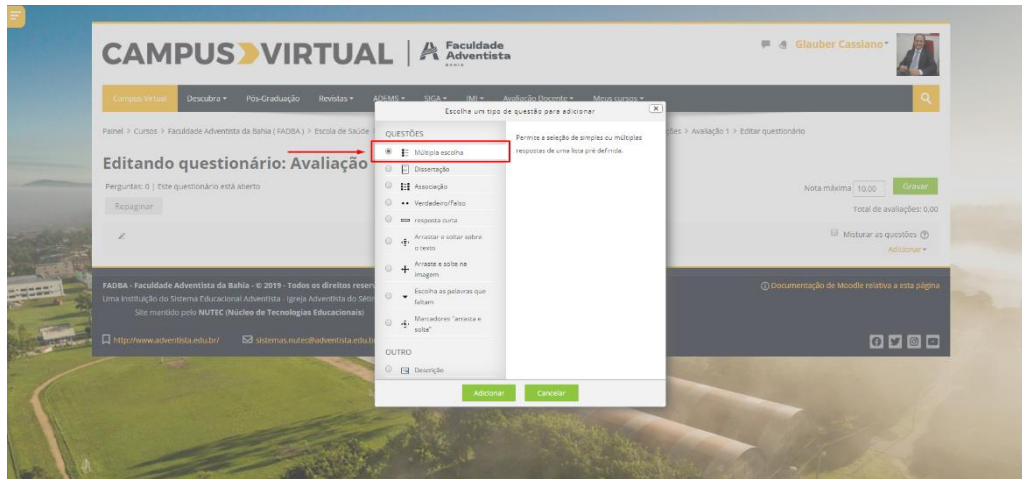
CAMPUS VIRTUAL | Faculdade Adventista BAHIA

Glauber Cassiano

Campus Virtual Descubra Pós-Graduação Revistas ADEMS SIGA IMI Avaliação Docente Meus cursos

Painel > Cursos > Faculdade Adventista da Bahia ( FADBA ) > Escola de Saúde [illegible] ções > Avaliação 1 > Editar questionário

Editando questionário: Avaliação

Perguntas: 0 | Este questionário está aberto

Repaginar

Nota máxima 10,00 Gravar

Total de avaliações: 0,00

Misturar as questões

Adicionar

Escolha um tipo de questão para adicionar

QUESTÕES

Múltipla escolha
Dissertação
Associação
Verdadeiro/Falso
resposta curta
Arrastar e soltar sobre o texto
Arraste e solte na imagem
Escolha as palavras que faltam
Marcadores "arrasta e solta"

OUTRO

Descrição

Permite a seleção de simples ou múltiplas respostas de uma lista pré definida.

Adicionar Cancelar

FADBA - Faculdade Adventista da Bahia - © 2019 - Todos os direitos reser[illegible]
Uma instituição do Sistema Educacional Adventista - Igreja Adventista do Séti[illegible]
Site mantido pelo NUTEC (Núcleo de Tecnologias Educacionais)

http://www.adventista.edu.br/ sistemas.nutec@adventista.edu.b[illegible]

Documentação do Moodle relativa a esta página